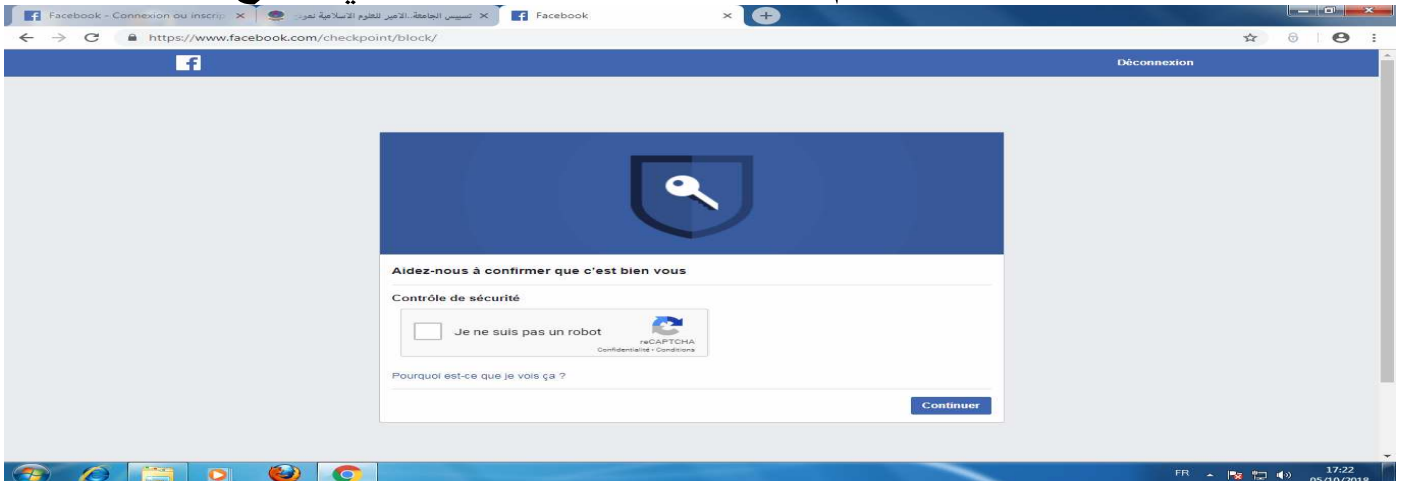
Facebook - Connexion ou inscrip ×
تسيير الجامعة...الأمير للعلوم الإسلامية نمو ×
Facebook ×
https://www.facebook.com/checkpoint/block/

f
Déconnexion

Aidez-nous à confirmer que c'est bien vous

Contrôle de sécurité

Je ne suis pas un robot
reCAPTCHA
Confidentialité - Conditions

Pourquoi est-ce que je vois ça ?

Continuer

FR
17:22
05/10/2018